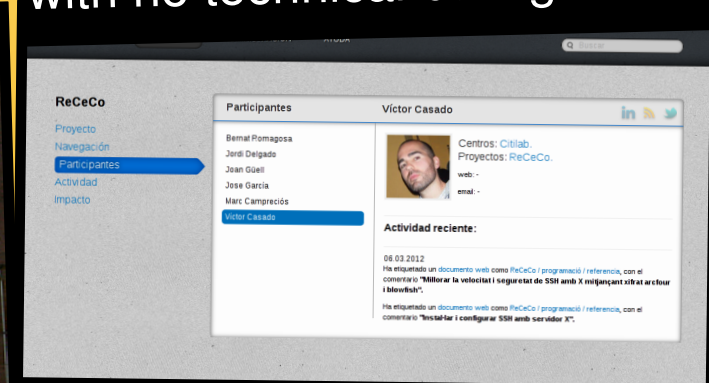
with no technical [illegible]

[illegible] AYUDA Buscar

ReCeCo

Proyecto
Navegación
Participantes
Actividad
Impacto

Participantes

Bernat Pomagosa
Jordi Delgado
Joan Güell
Jose García
Marc Campreciós
Víctor Casado

Víctor Casado

Centros: Citilab.
Proyectos: ReCeCo.

web: -

email: -

Actividad reciente:

06.03.2012
Ha etiquetado un documento web como ReCeCo / programació / referencia, con el comentario "Millorar la velocitat i seguretat de SSH amb X mitjançant xifrat arcfour i blowfish".

Ha etiquetado un documento web como ReCeCo / programació / referencia, con el comentario "Instal·lar i configurar SSH amb servidor X".